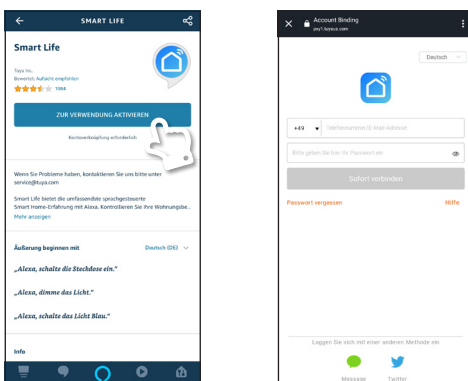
SMART LIFE

Smart Life

Tuya Inc.
Bewertet: Aufsicht empfohlen
1064

ZUR VERWENDUNG AKTIVIEREN

Kontoverknüpfung erforderlich

Wenn Sie Probleme haben, kontaktieren Sie uns bitte unter service@tuya.com

Smart Life bietet die umfassendste sprachgesteuerte Smart Home-Erfahrung mit Alexa. Kontrollieren Sie Ihre Wohnungsbe...
Mehr anzeigen

Äußerung beginnen mit

Deutsch (DE)

„Alexa, schalte die Steckdose ein."

„Alexa, dimme das Licht."

„Alexa, schalte das Licht Blau."

Info

Account Binding
px1.tuyaus.com

Deutsch

+49

Telefonnummer/E-Mail-Adresse

Bitte geben Sie hier Ihr Passwort ein

Sofort verbinden

Passwort vergessen

Hilfe

Loggen Sie sich mit einer anderen Methode ein

Message

Twitter